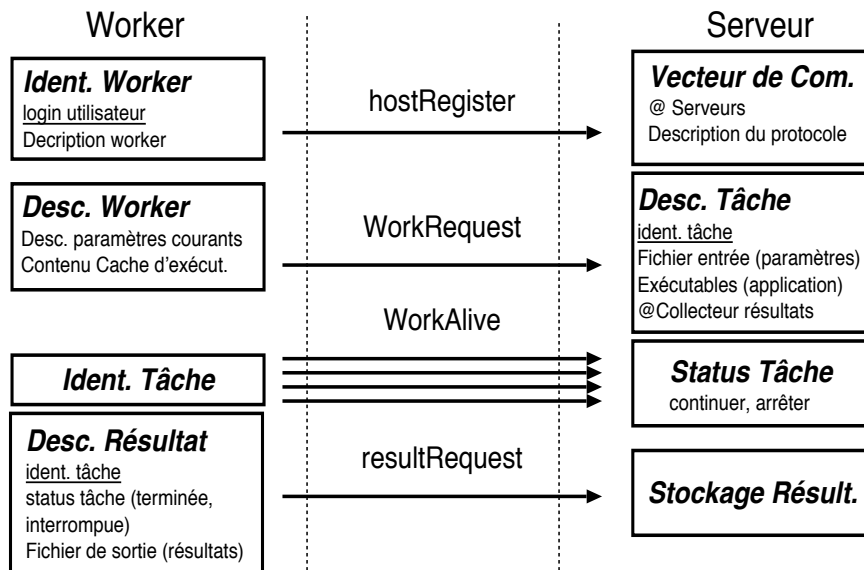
Worker

Serveur

Ident. Worker
login utilisateur
Decription worker

hostRegister

Vecteur de Com.
@ Serveurs
Description du protocole

Desc. Worker
Desc. paramètres courants
Contenu Cache d'exécut.

WorkRequest

Desc. Tâche
ident. tâche
Fichier entrée (paramètres)
Exécutables (application)
@Collecteur résultats

WorkAlive

Ident. Tâche

Status Tâche
continuer, arrêter

Desc. Résultat
ident. tâche
status tâche (terminée, interrompue)
Fichier de sortie (résultats)

resultRequest

Stockage Résult.